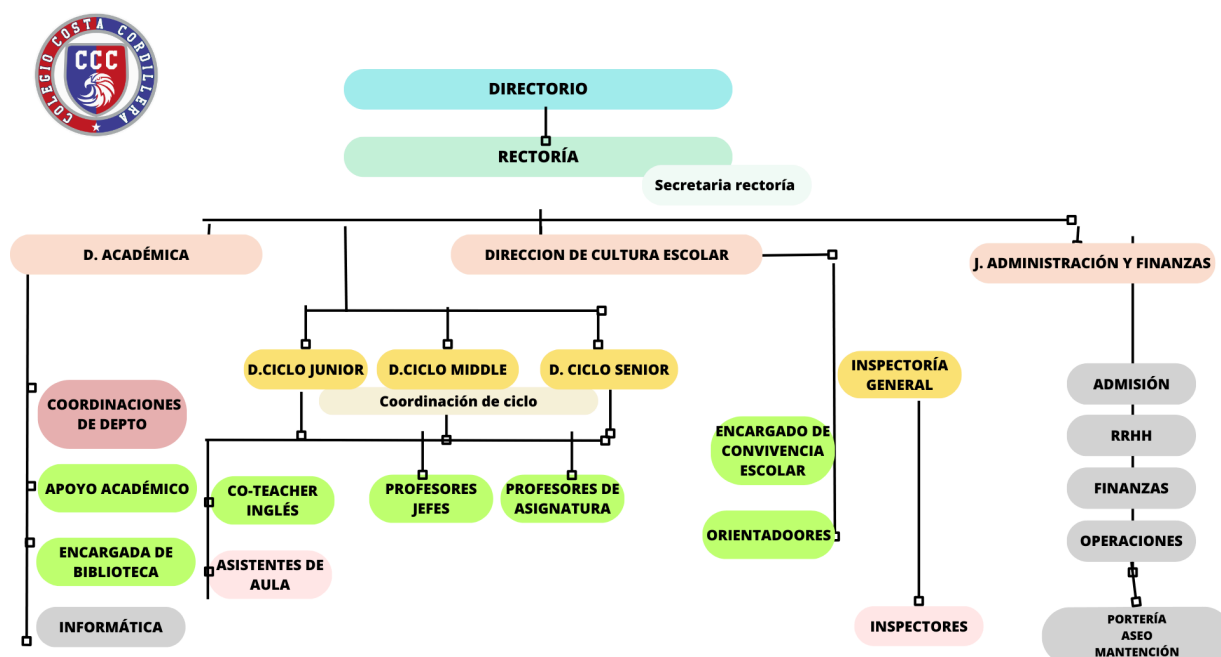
COLEGIO COSTA CORDILLERA
CCC

DIRECTORIO

RECTORÍA

Secretaria rectoría

D. ACADÉMICA

DIRECCION DE CULTURA ESCOLAR

J. ADMINISTRACIÓN Y FINANZAS

D.CICLO JUNIOR

D.CICLO MIDDLE

D. CICLO SENIOR

Coordinación de ciclo

INSPECTORÍA GENERAL

COORDINACIONES DE DEPTO

APOYO ACADÉMICO

ENCARGADA DE BIBLIOTECA

INFORMÁTICA

CO-TEACHER INGLÉS

ASISTENTES DE AULA

PROFESORES JEFES

PROFESORES DE ASIGNATURA

ENCARGADO DE CONVIVENCIA ESCOLAR

ORIENTADOORES

INSPECTORES

ADMISIÓN

RRHH

FINANZAS

OPERACIONES

PORTERÍA
ASEO
MANTENCIÓN